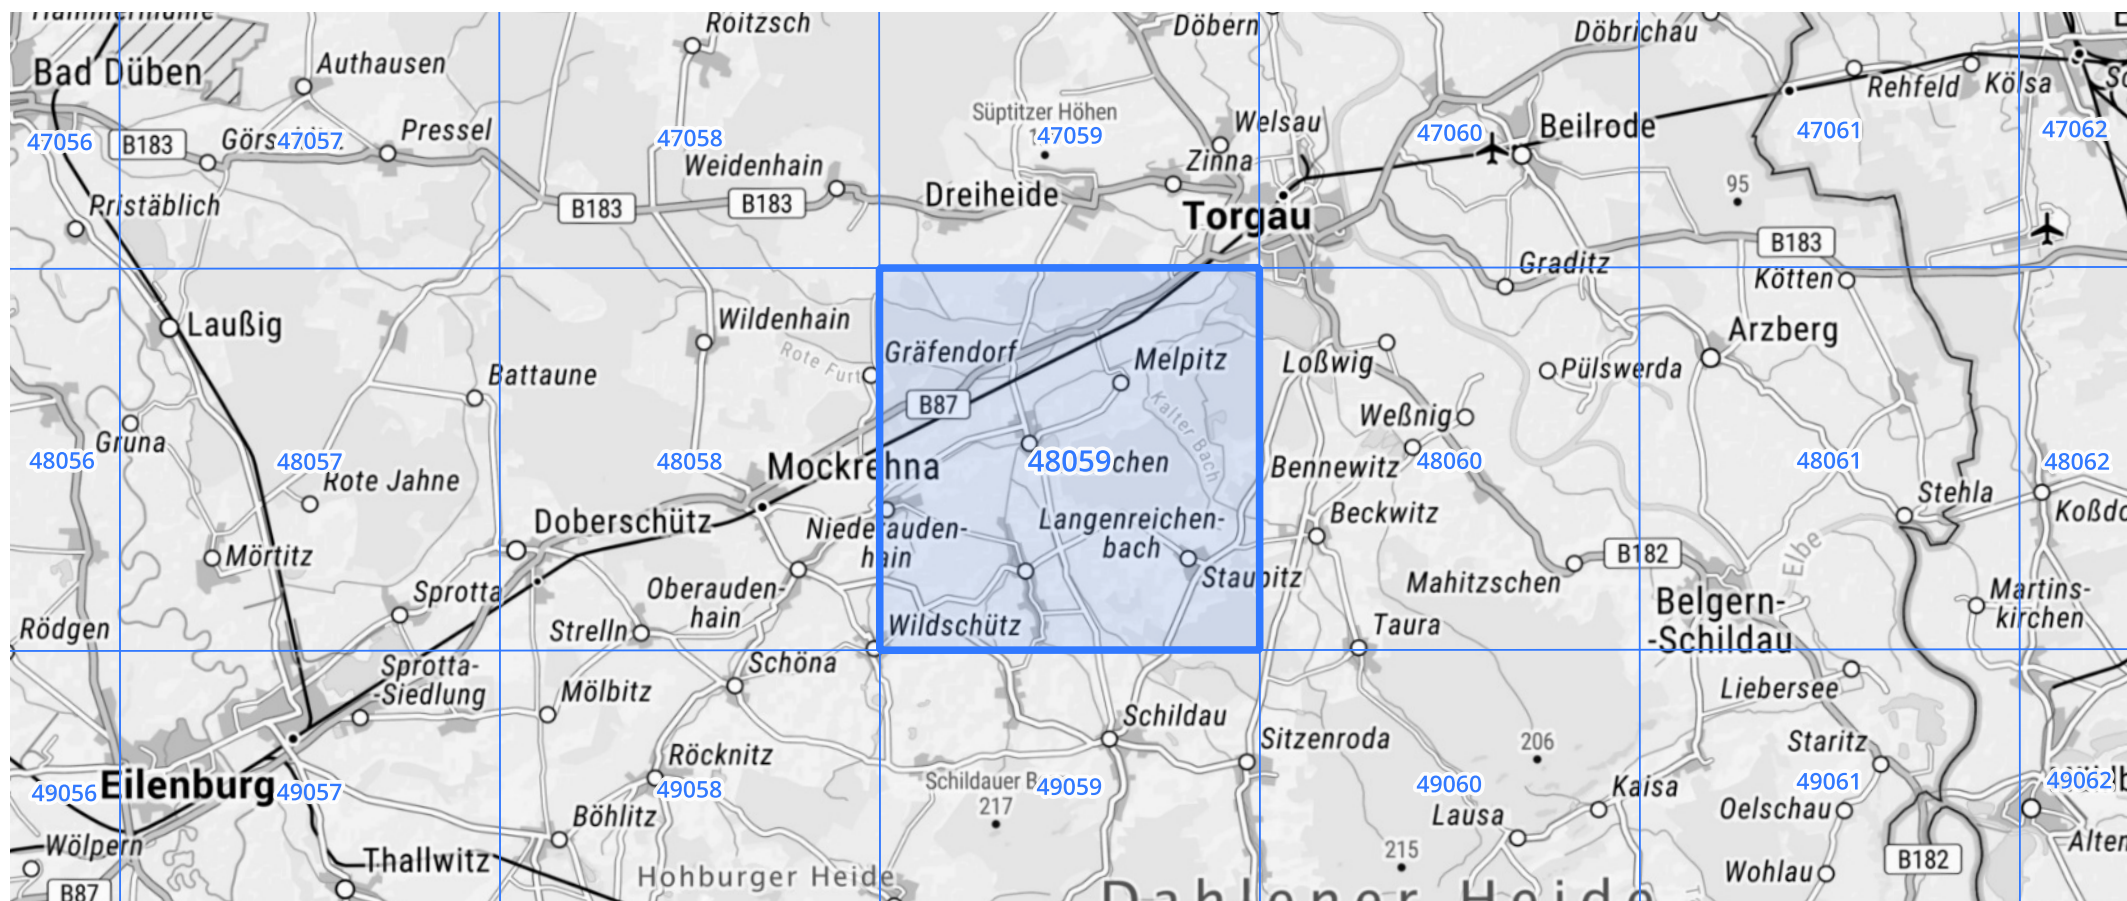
Hammermühle
Roitzsch
Döbern
Döbrichau
Bad Düben
Authausen
Süptitzer Höhen
Welsau
Beilrode
Rehfeld
Kölsa
47056
B183
Görs 47057
Pressel
47058
Weidenhain
47059
Zinna
47060
47061
47062
Pristäblich
B183
B183
Dreiheide
Torgau
95
B183
Graditz
Kötten
Laußig
Wildenhain
Rote Furt
Gräfendorf
Melpitz
Loßwig
Arzberg
Pülswerda
Battaune
B87
Kalter Bach
Weßnig
Gruna
48056
48057
48058
Mockrehna
48059 chen
Bennewitz
48060
48061
48062
Rote Jahne
Stehla
Doberschütz
Niederauden-hain
Langenreichen-bach
Beckwitz
Koßdorf
Mörtitz
B182
Elbe
Sprotta
Oberauden-hain
Staupitz
Mahitzschen
Martins-kirchen
Rödgen
Strelln
Wildschütz
Taura
Belgern--Schildau
Sprotta--Siedlung
Schöna
Mölbitz
Liebersee
Schildau
Röcknitz
Sitzenroda
206
Staritz
49056 Eilenburg 49057
49058
Schildauer Berg
217
49059
49060
Kaisa
49061
49062
Böhlitz
Lausa
Oelschau
Wölpern
Thallwitz
215
Alten
B87
Hohburger Heide
Dahlener Heide
Wohlau
B182